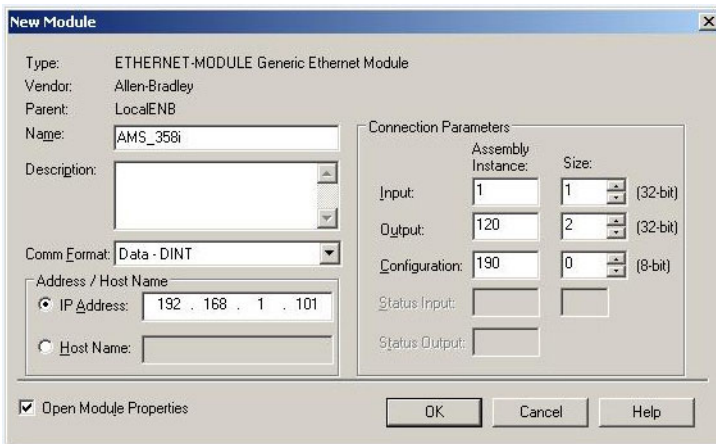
New Module

Type: ETHERNET-MODULE Generic Ethernet Module
Vendor: Allen-Bradley
Parent: LocalENB
Name: AMS_358i
Description:

Comm Format: Data - DINT

Address / Host Name
IP Address: 192 . 168 . 1 . 101
Host Name:

Connection Parameters

| | Assembly Instance: | Size: | |
|---|---|---|---|
| Input: | 1 | 1 | (32-bit) |
| Output: | 120 | 2 | (32-bit) |
| Configuration: | 190 | 0 | (8-bit) |
| Status Input: | | | |
| Status Output: | | | |

Open Module Properties

OK Cancel Help